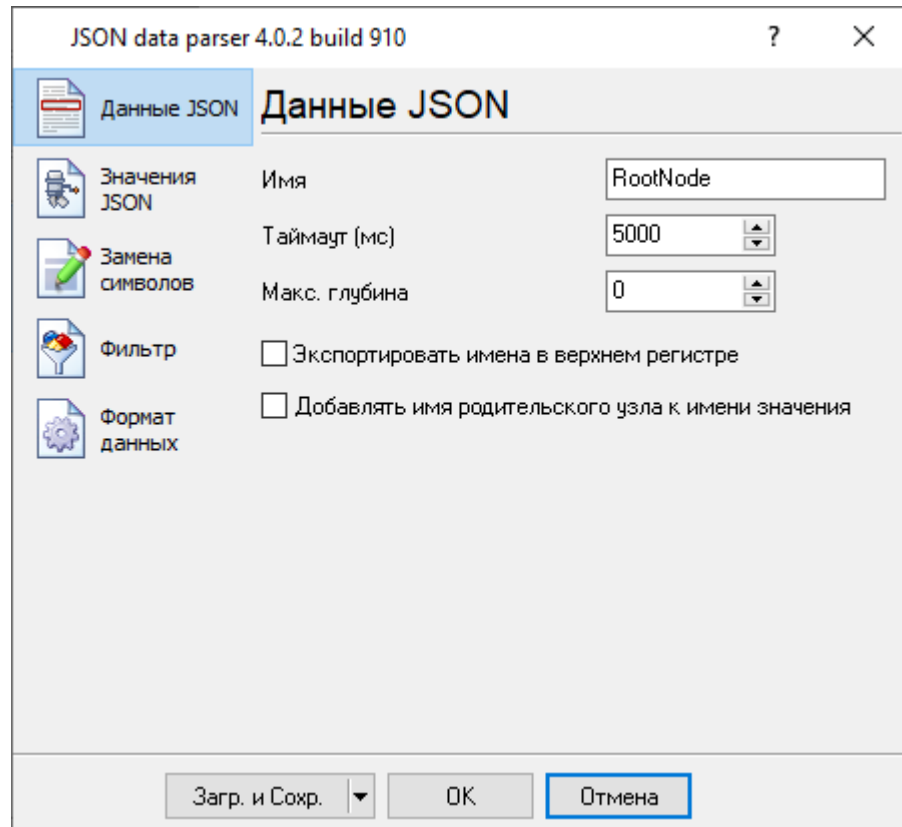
JSON data parser 4.0.2 build 910

?

Данные JSON

Значения JSON

Замена символов

Фильтр

Формат данных

Данные JSON

Имя
RootNode

Таймаут (мс)
5000

Макс. глубина
0

Экспортировать имена в верхнем регистре

Добавлять имя родительского узла к имени значения

Загр. и Сохр.

OK

Отмена